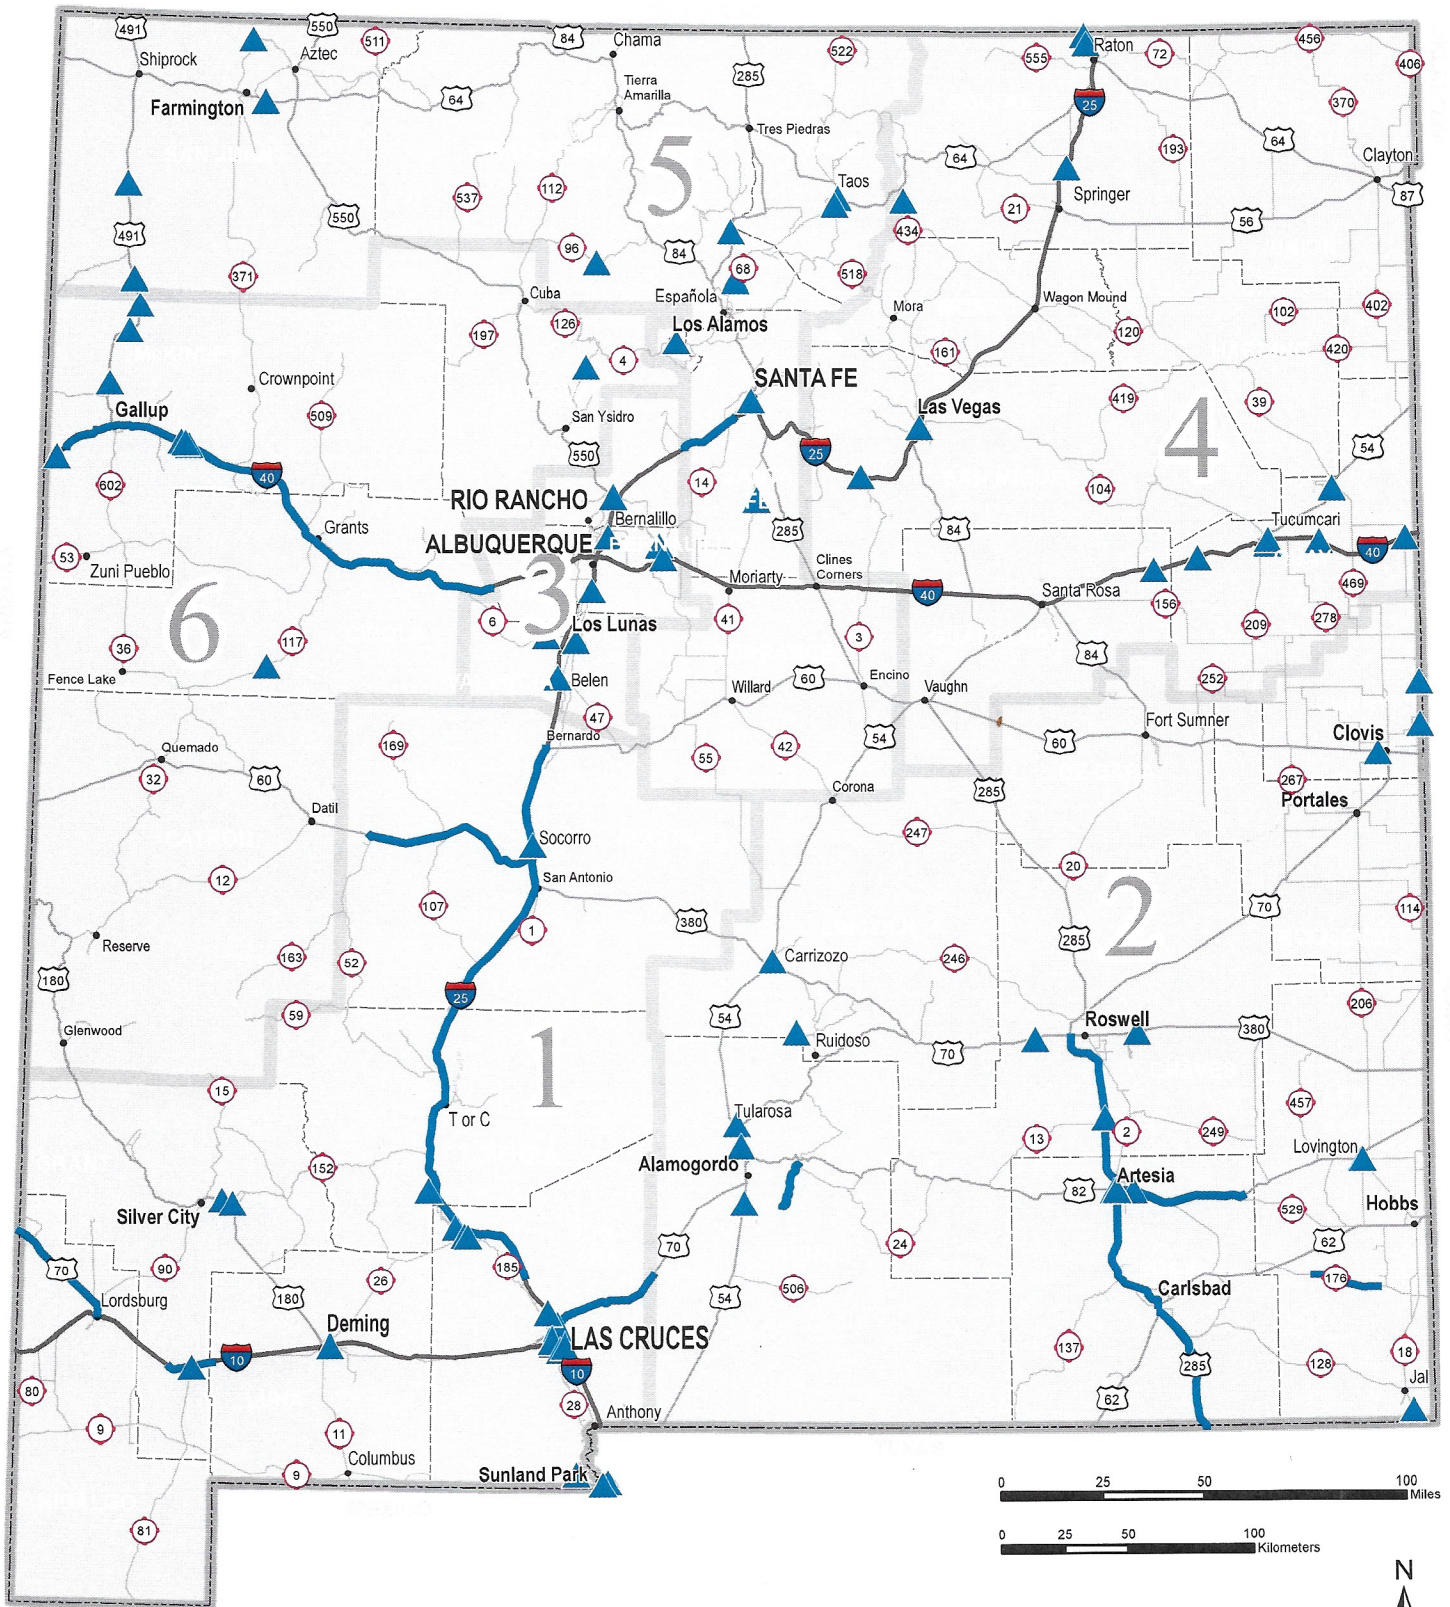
491
550
511
84
Chama
522
555
Raton
72
456
406
Shiprock
Aztec
Tierra Amarilla
285
370
Farmington
64
25
Tres Piedras
193
64
Clayton
5
64
Taos
537
112
Springer
87
491
550
21
56
434
96
84
68
371
518
Cuba
Española
Wagon Mound
402
Mora
102
Los Alamos
197
126
120
4
161
420
Crownpoint
SANTA FE
Las Vegas
419
39
4
Gallup
509
San Ysidro
550
25
54
40
602
RIO RANCHO
14
104
Bernalillo
Tucumcari
Grants
285
84
ALBUQUERQUE
40
53
Zuni Pueblo
Clines Corners
Moriarty
40
Santa Rosa
469
6
3
156
6
41
209
278
Los Lunas
117
3
36
84
Fence Lake
Belen
Encino
252
Willard
60
Vaughn
47
Fort Sumner
Bernardo
Quemado
169
54
55
42
60
Clovis
32
60
Corona
285
267
Portales
Datil
247
Socorro
12
San Antonio
20
2
107
380
70
114
1
Reserve
163
52
Carrizozo
246
285
180
25
206
59
54
Roswell
380
Glenwood
Ruidoso
70
1
15
457
T or C
Tularosa
13
2
249
Lovington
Alamogordo
152
Artesia
82
Silver City
Hobbs
529
70
24
62
70
90
185
506
176
26
Carlsbad
Lordsburg
180
54
Deming
LAS CRUCES
10
137
285
128
18
80
10
Jal
28
62
9
Anthony
11
Columbus
9
Sunland Park
81
0
25
50
100
Miles
0
25
50
100
Kilometers
N